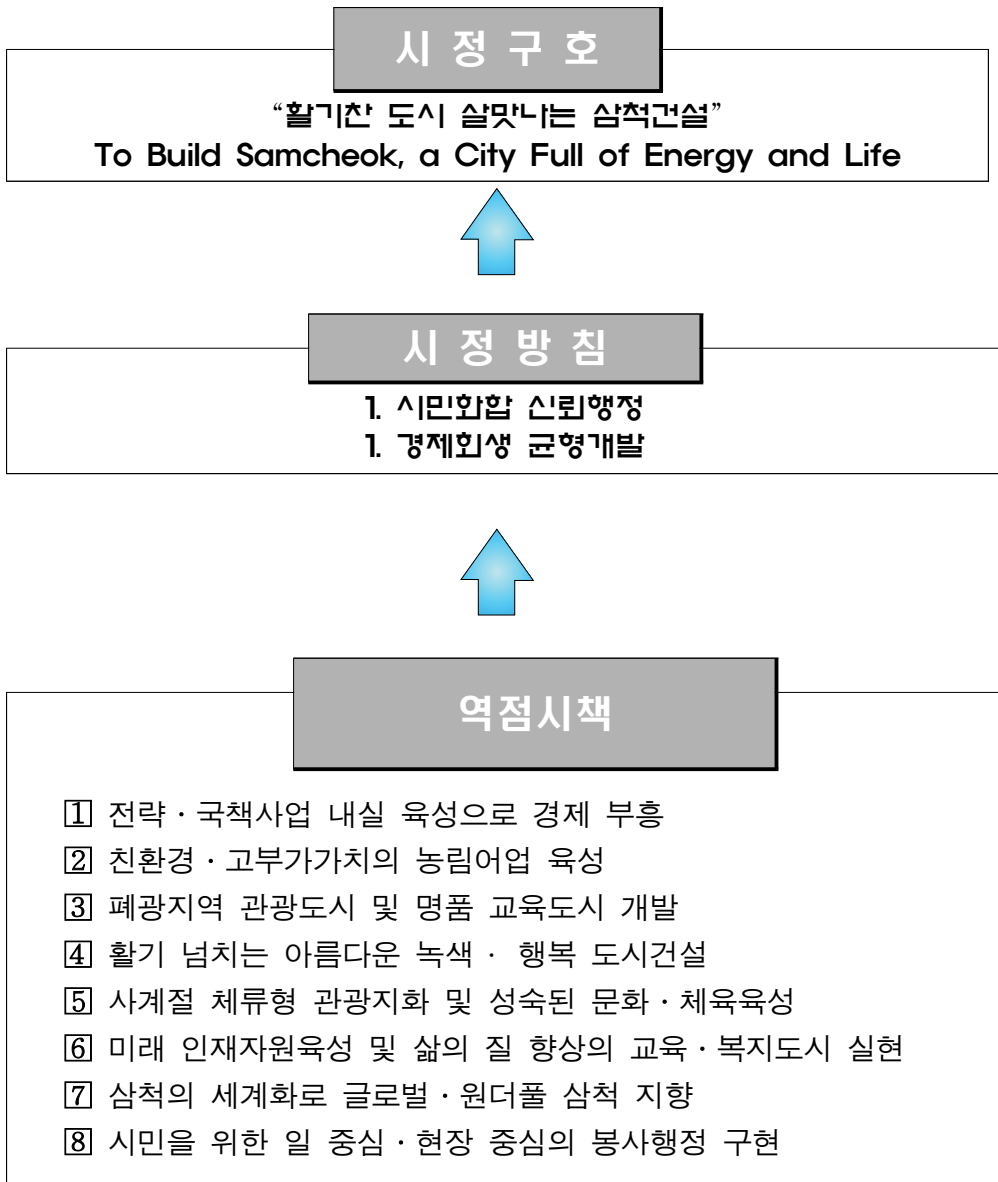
시 정 구 호

"활기찬 도시 살맛나는 삼척건설"
To Build Samcheok, a City Full of Energy and Life

시 정 방 침

1. 시민화합 신뢰행정
1. 경제회생 균형개발

역점시책

1 전략 · 국책사업 내실 육성으로 경제 부흥
2 친환경 · 고부가가치의 농림어업 육성
3 폐광지역 관광도시 및 명품 교육도시 개발
4 활기 넘치는 아름다운 녹색 · 행복 도시건설
5 사계절 체류형 관광지화 및 성숙된 문화 · 체육육성
6 미래 인재자원육성 및 삶의 질 향상의 교육 · 복지도시 실현
7 삼척의 세계화로 글로벌 · 원더풀 삼척 지향
8 시민을 위한 일 중심 · 현장 중심의 봉사행정 구현